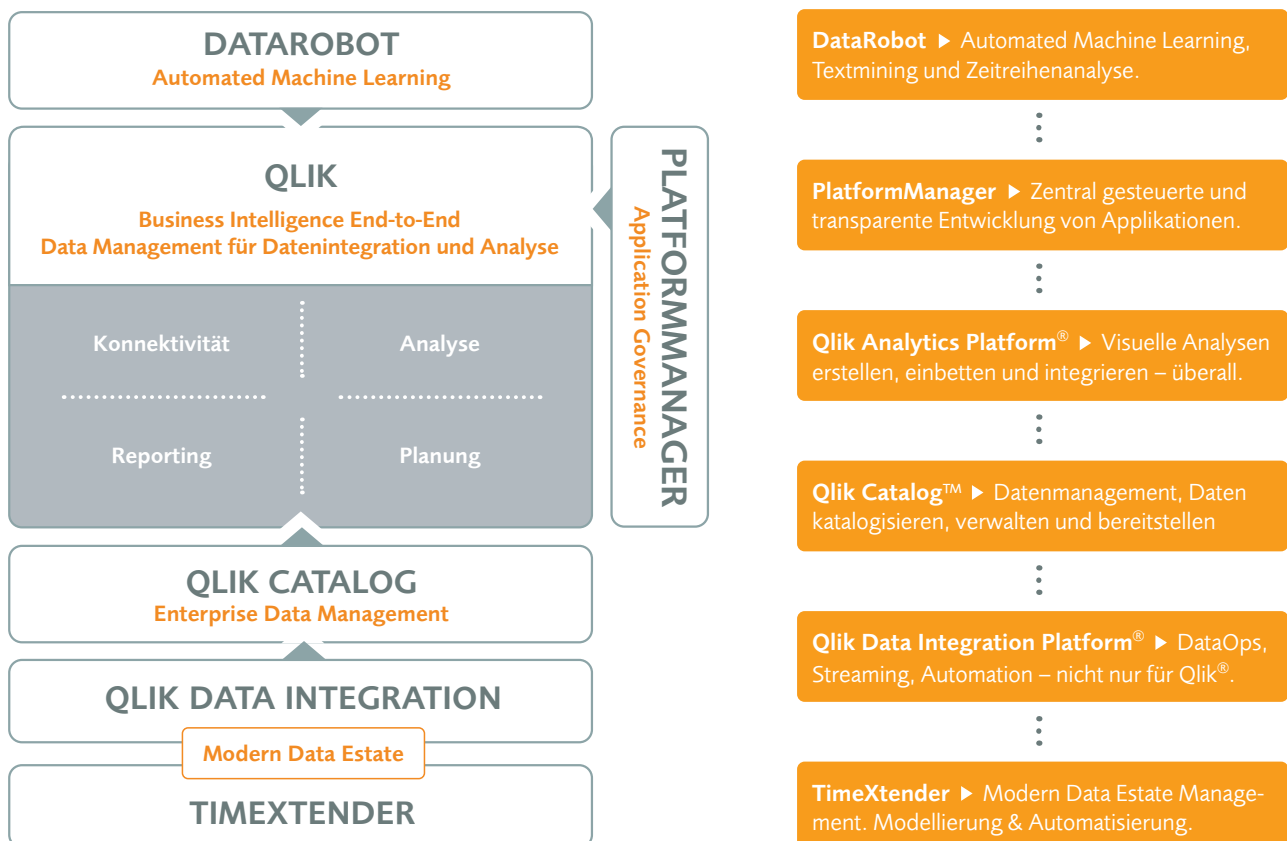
DATAROBOT
Automated Machine Learning

QLIK
Business Intelligence End-to-End
Data Management für Datenintegration und Analyse

Konnektivität

Analyse

Reporting

Planung

PLATFORMMANAGER
Application Governance

QLIK CATALOG
Enterprise Data Management

QLIK DATA INTEGRATION

Modern Data Estate

TIMEXTENDER

DataRobot ▶ Automated Machine Learning, Textmining und Zeitreihenanalyse.

PlatformManager ▶ Zentral gesteuerte und transparente Entwicklung von Applikationen.

Qlik Analytics Platform® ▶ Visuelle Analysen erstellen, einbetten und integrieren – überall.

Qlik Catalog™ ▶ Datenmanagement, Daten katalogisieren, verwalten und bereitstellen

Qlik Data Integration Platform® ▶ DataOps, Streaming, Automation – nicht nur für Qlik®.

TimeXtender ▶ Modern Data Estate Management. Modellierung & Automatisierung.